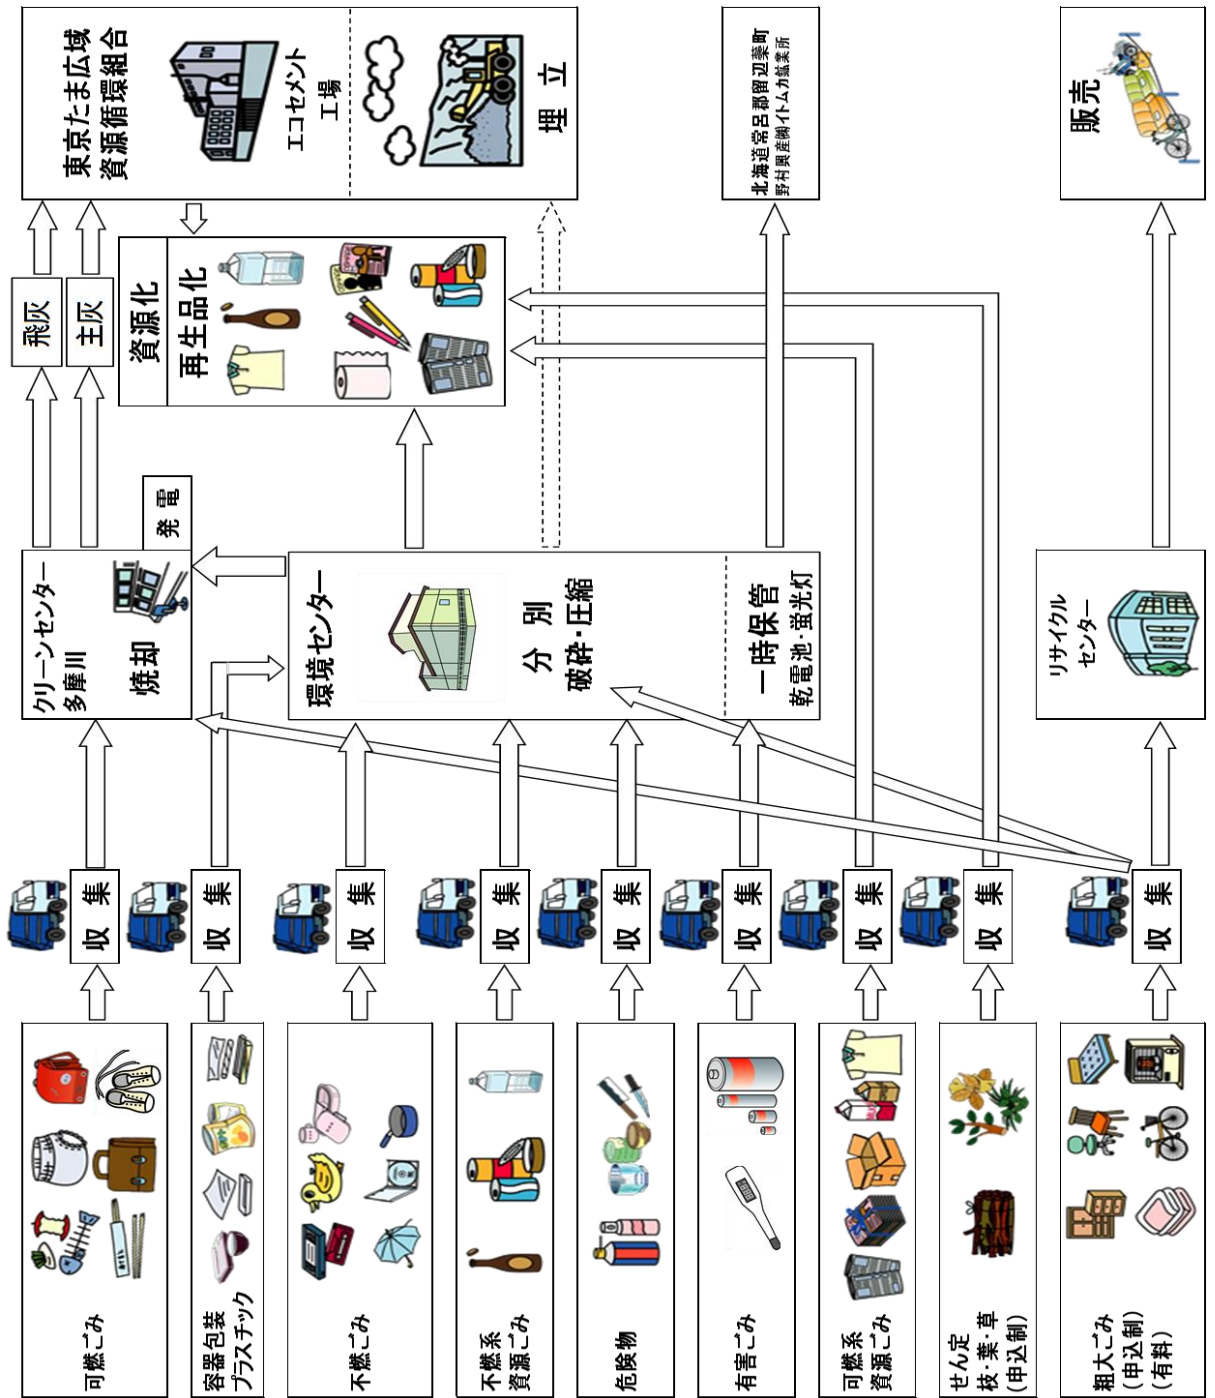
東京たま広域資源循環組合

エコセメント工場

埋立

北海道常呂郡留辺蘂町
野村興産㈱イトムカ鉱業所

販売

飛灰

主灰

資源化

再生品化

発電

クリーンセンター多摩川

焼却

環境センター

分別

破砕・圧縮

一時保管

乾電池・蛍光灯

リサイクルセンター

収集

収集

収集

収集

収集

収集

収集

収集

収集

可燃ごみ

容器包装プラスチック

不燃ごみ

不燃系資源ごみ

危険物

有害ごみ

可燃系資源ごみ

せん定枝・葉・草（申込制）

粗大ごみ（申込制）（有料）